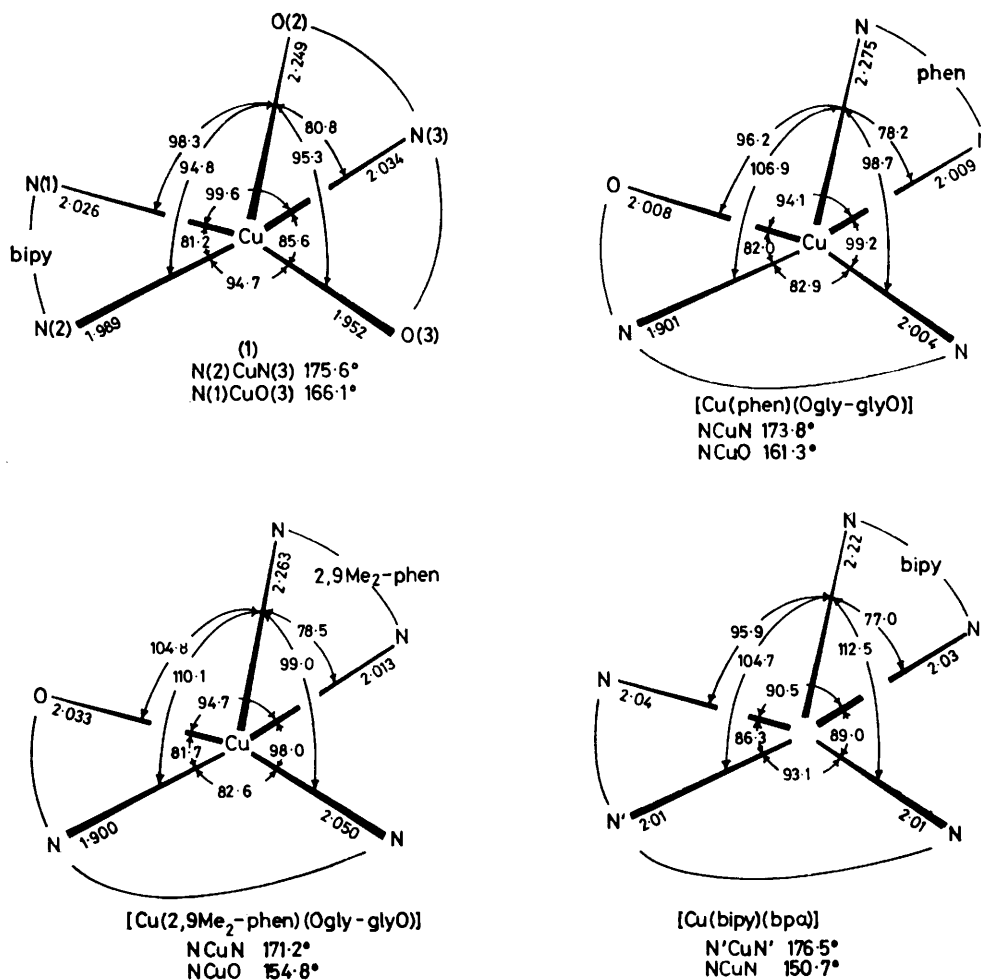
O(2)
2·249
98·3
94·8
80·8
95·3
N(3)
2·034
N(1)
2·026
99·6
bipy
81·2
Cu
85·6
94·7
N(2)
1·989
1·952
O(3)
(1)
N(2)CuN(3) 175·6°
N(1)CuO(3) 166·1°

N
2·275
phen
96·2
106·9
78·2
98·7
O
2·008
94·1
2·009
82·0
Cu
99·2
82·9
N
1·901
2·004
N
[Cu(phen)(Ogly-glyO)]
NCuN 173·8°
NCuO 161·3°

N
2·263
2,9Me$_2$-phen
104·8
110·1
78·5
99·0
N
2·013
O
2·033
94·7
81·7
Cu
98·0
82·6
N
1·900
2·050
N
[Cu(2,9Me$_2$-phen)(Ogly-glyO)]
NCuN 171·2°
NCuO 154·8°

N
2·22
bipy
95·9
104·7
77·0
112·5
N
2·03
N
2·04
90·5
86·3
89·0
93·1
N'
2·01
2·01
N
[Cu(bipy)(bpa)]
N'CuN' 176·5°
NCuN 150·7°